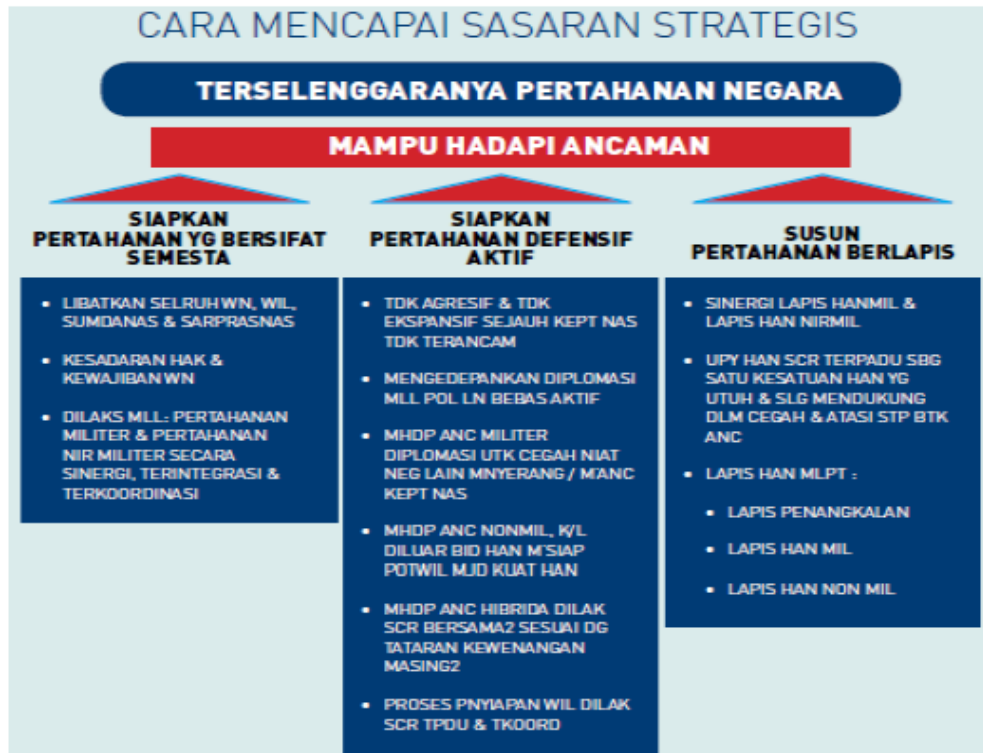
CARA MENCAPAI SASARAN STRATEGIS

TERSELENGGARANYA PERTAHANAN NEGARA

MAMPU HADAPI ANCAMAN

SIAPKAN PERTAHANAN YG BERSIFAT SEMESTA

- LIBATKAN SELRUH WN, WIL, SUMDANAS & SARPRASNAS
- KESADARAN HAK & KEWAJIBAN WN
- DILAKS MLL: PERTAHANAN MILITER & PERTAHANAN NIR MILITER SECARA SINERGI, TERINTEGRASI & TERKOORDINASI

SIAPKAN PERTAHANAN DEFENSIF AKTIF

- TDK AGRESIF & TDK EKSPANSIF SEJAUH KEPT NAS TDK TERANCAM
- MENGEDEPANKAN DIPLOMASI MLL POL LN BEBAS AKTIF
- MHDP ANC MILITER DIPLOMASI UTK CEGAH NIAT NEG LAIN MNYERANG / M'ANC KEPT NAS
- MHDP ANC NONMIL, K/L DILUAR BID HAN M'SIAP POTWIL MJD KUAT HAN
- MHDP ANC HIBRIDA DILAK SCR BERSAMA2 SESUAI DG TATARAN KEWENANGAN MASING2
- PROSES PNYIAPAN WIL DILAK SCR TPDU & TKOORD

SUSUN PERTAHANAN BERLAPIS

- SINERGI LAPIS HANMIL & LAPIS HAN NIRMIL
- UPY HAN SCR TERPADU SBG SATU KESATUAN HAN YG UTUH & SLG MENDUKUNG DLM CEGAH & ATASI STP BTK ANC
- LAPIS HAN MLPT :
  - LAPIS PENANGKALAN
  - LAPIS HAN MIL
  - LAPIS HAN NON MIL